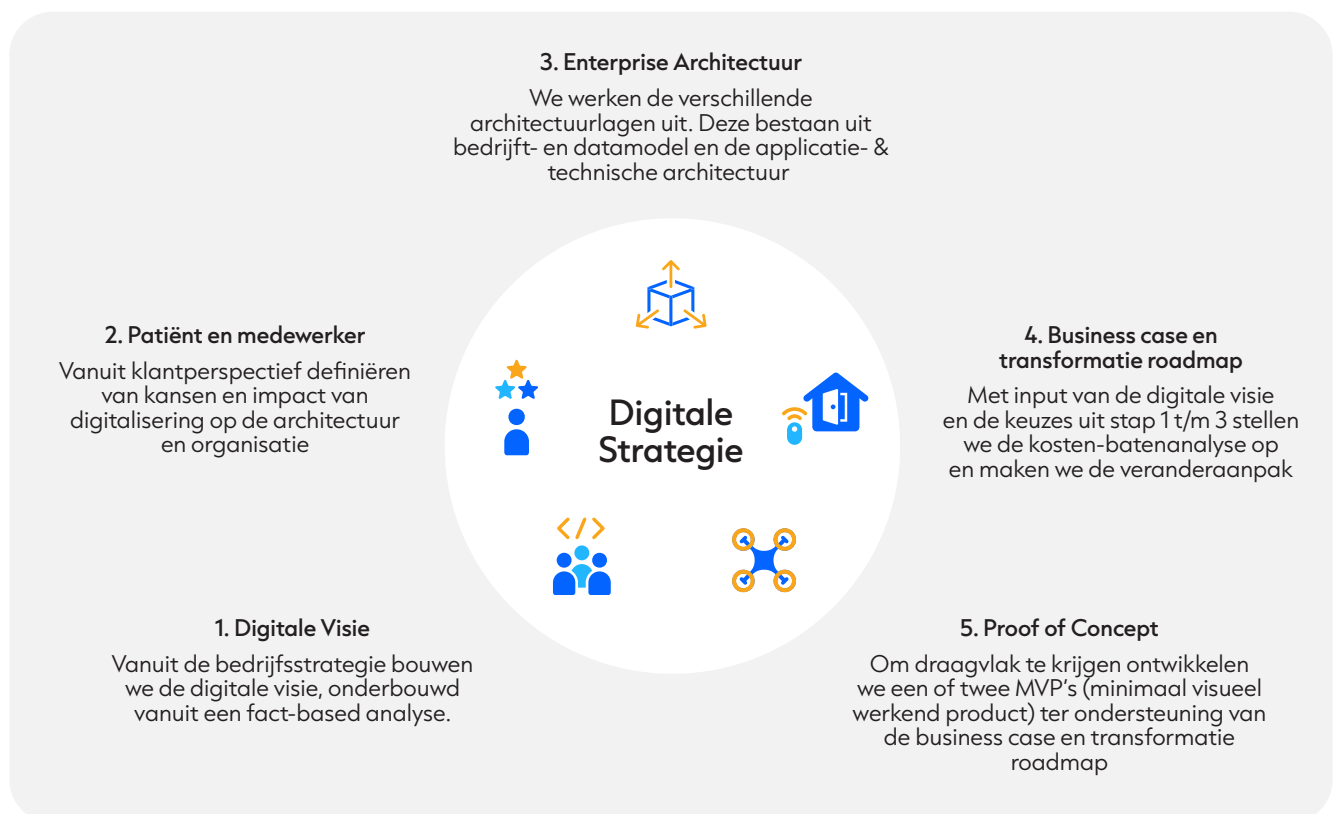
3. Enterprise Architectuur

We werken de verschillende architectuurlagen uit. Deze bestaan uit bedrijft- en datamodel en de applicatie- & technische architectuur

2. Patiënt en medewerker

Vanuit klantperspectief definiëren van kansen en impact van digitalisering op de architectuur en organisatie

Digitale Strategie

</>

4. Business case en transformatie roadmap

Met input van de digitale visie en de keuzes uit stap 1 t/m 3 stellen we de kosten-batenanalyse op en maken we de veranderaanpak

1. Digitale Visie

Vanuit de bedrijfsstrategie bouwen we de digitale visie, onderbouwd vanuit een fact-based analyse.

5. Proof of Concept

Om draagvlak te krijgen ontwikkelen we een of twee MVP's (minimaal visueel werkend product) ter ondersteuning van de business case en transformatie roadmap